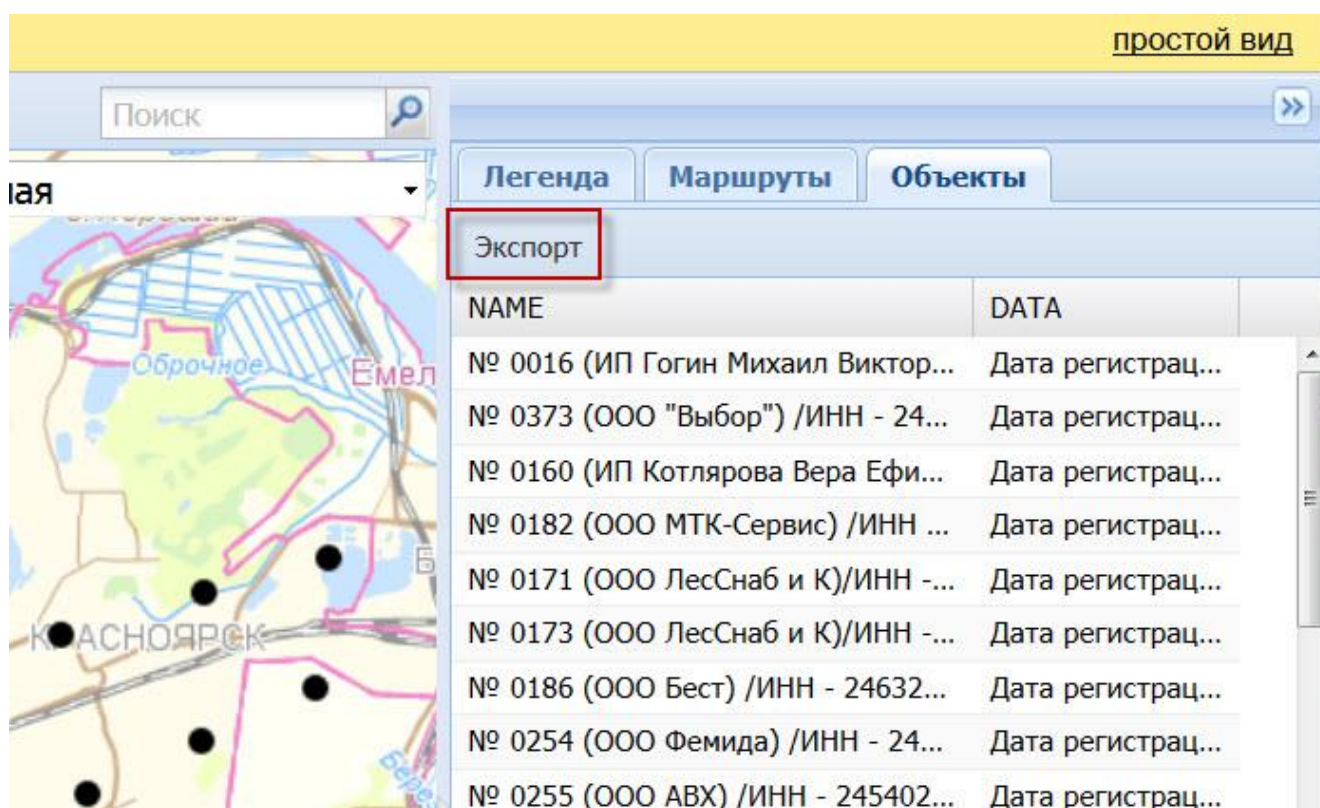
простой вид

Поиск

ная

Оброчное

Емел

КРАСНОЯРСК

Легенда | Маршруты | Объекты

Экспорт

| NAME | DATA |
|---|---|
| № 0016 (ИП Гогин Михаил Виктор... | Дата регистрац... |
| № 0373 (ООО "Выбор") /ИНН - 24... | Дата регистрац... |
| № 0160 (ИП Котлярова Вера Ефи... | Дата регистрац... |
| № 0182 (ООО МТК-Сервис) /ИНН ... | Дата регистрац... |
| № 0171 (ООО ЛесСнаб и К)/ИНН -... | Дата регистрац... |
| № 0173 (ООО ЛесСнаб и К)/ИНН -... | Дата регистрац... |
| № 0186 (ООО Бест) /ИНН - 24632... | Дата регистрац... |
| № 0254 (ООО Фемида) /ИНН - 24... | Дата регистрац... |
| № 0255 (ООО АВХ) /ИНН - 245402... | Дата регистрац... |